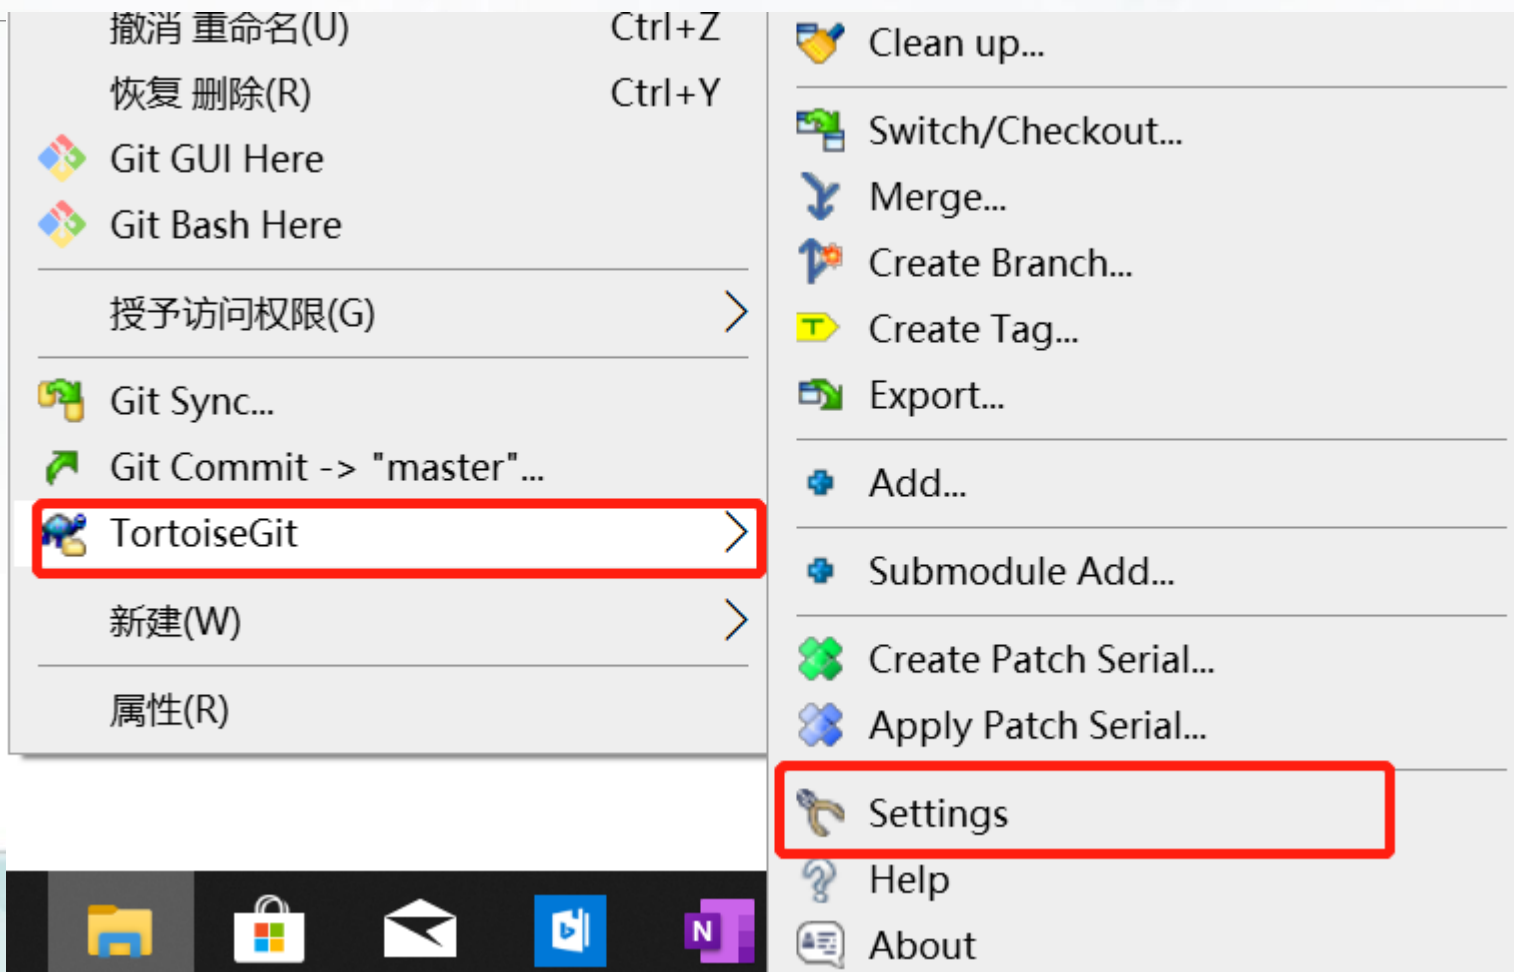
撤消 重命名(U) Ctrl+Z
恢复 删除(R) Ctrl+Y
Git GUI Here
Git Bash Here
授予访问权限(G)
Git Sync...
Git Commit -> "master"...
TortoiseGit
新建(W)
属性(R)

Clean up...
Switch/Checkout...
Merge...
Create Branch...
Create Tag...
Export...
Add...
Submodule Add...
Create Patch Serial...
Apply Patch Serial...
Settings
Help
About